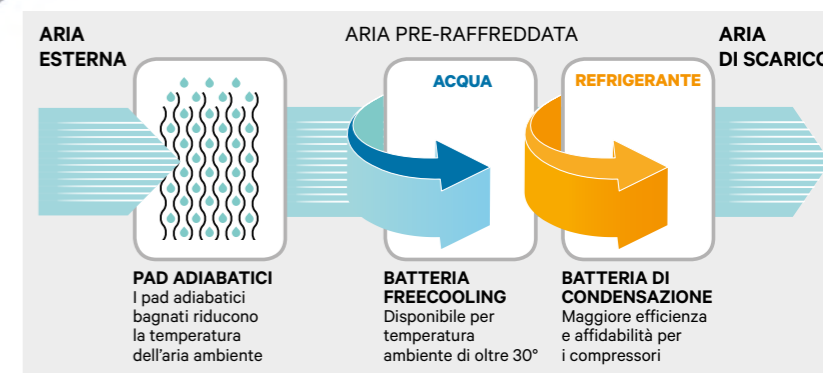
ARIA ESTERNA

ARIA PRE-RAFFREDDATA

ARIA DI SCARICO

ACQUA

REFRIGERANTE

PAD ADIABATICI
I pad adiabatici bagnati riducono la temperatura dell'aria ambiente

BATTERIA FREECOOLING
Disponibile per temperatura ambiente di oltre 30°

BATTERIA DI CONDENSAZIONE
Maggiore efficienza e affidabilità per i compressori